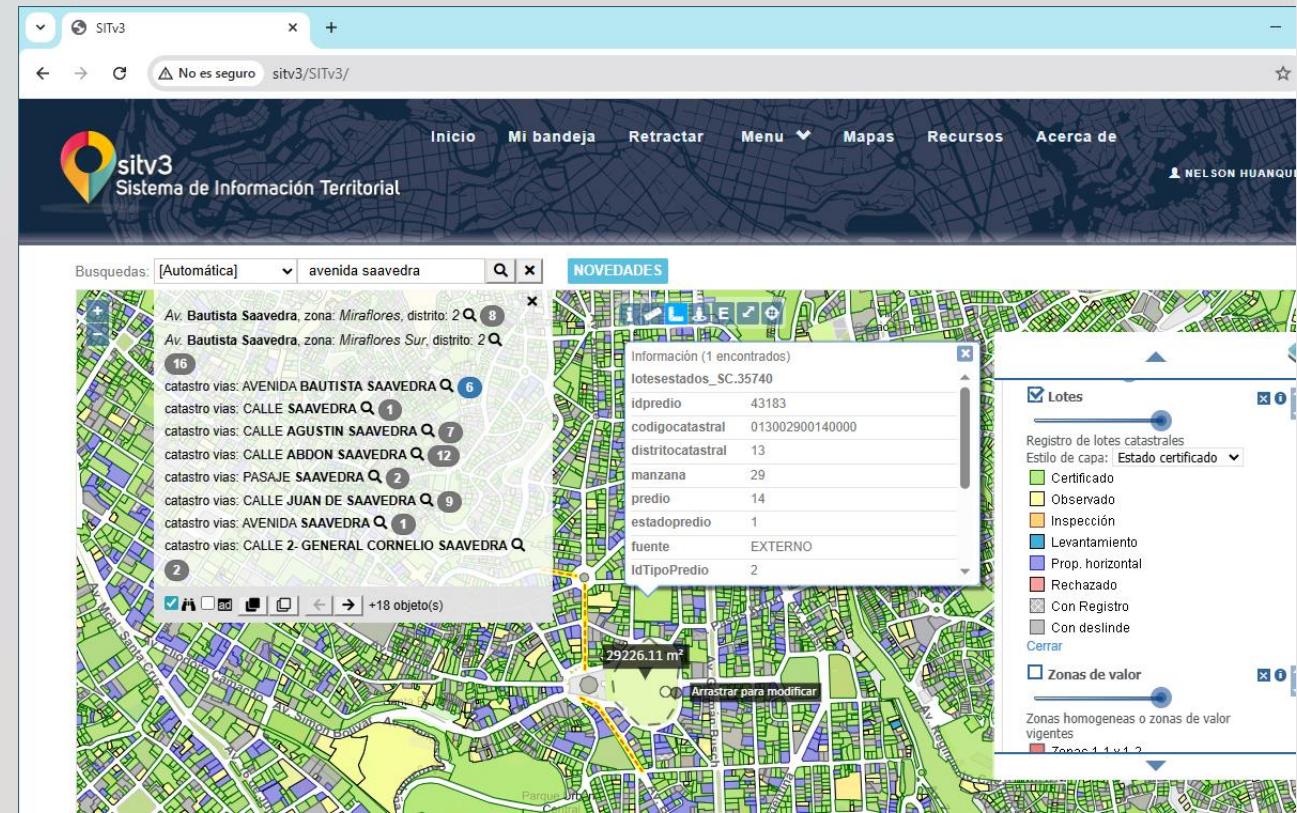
SITv3

No es seguro sitv3/SITv3/

sitv3
Sistema de Información Territorial

Inicio Mi bandeja Retractar Menu Mapas Recursos Acerca de

NELSON HUANQU

Busquedas: [Automática] avenida saavedra

NOVEDADES

Av. Bautista Saavedra, zona: Miraflores, distrito: 2 8
Av. Bautista Saavedra, zona: Miraflores Sur, distrito: 2 16
catastro vias: AVENIDA BAUTISTA SAAVEDRA 6
catastro vias: CALLE SAAVEDRA 1
catastro vias: CALLE AGUSTIN SAAVEDRA 7
catastro vias: CALLE ABDON SAAVEDRA 12
catastro vias: PASAJE SAAVEDRA 2
catastro vias: CALLE JUAN DE SAAVEDRA 9
catastro vias: AVENIDA SAAVEDRA 1
catastro vias: CALLE 2- GENERAL CORNELIO SAAVEDRA 2

+18 objeto(s)

Información (1 encontrados)
lotesestados_SC.35740

| idpredio | 43183 |
|---|---|
| codigocatastral | 013002900140000 |
| distritocatastral | 13 |
| manzana | 29 |
| predio | 14 |
| estadopredio | 1 |
| fuente | EXTERNO |
| IdTipoPredio | 2 |

Lotes
Registro de lotes catastrales
Estilo de capa: Estado certificado
Certificado
Observado
Inspección
Levantamiento
Prop. horizontal
Rechazado
Con Registro
Con deslinde
Cerrar

Zonas de valor
Zonas homogeneas o zonas de valor vigentes
Zonas 1.1 y 1.2

29226.11 m²
Arrastrar para modificar

Parque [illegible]